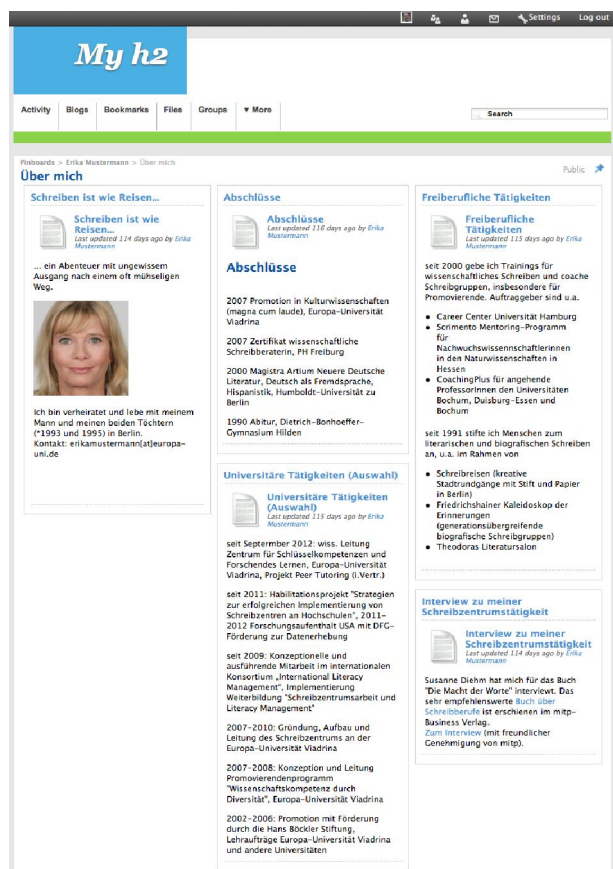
Settings Log out

My h2

Activity | Blogs | Bookmarks | Files | Groups | ▼ More

Search

Pinboards > Erika Mustermann > Über mich

Über mich

Public

Schreiben ist wie Reisen...

Schreiben ist wie Reisen...
Last updated 114 days ago by Erika Mustermann

... ein Abenteuer mit ungewissem Ausgang nach einem oft mühseligen Weg.

Ich bin verheiratet und lebe mit meinem Mann und meinen beiden Töchtern (*1993 und 1995) in Berlin.
Kontakt: erikamustermann[at]europa-uni.de

Abschlüsse

Abschlüsse
Last updated 116 days ago by Erika Mustermann

Abschlüsse

2007 Promotion in Kulturwissenschaften (magna cum laude), Europa-Universität Viadrina

2007 Zertifikat wissenschaftliche Schreibberaterin, PH Freiburg

2000 Magistra Artium Neuere Deutsche Literatur, Deutsch als Fremdsprache, Hispanistik, Humboldt-Universität zu Berlin

1990 Abitur, Dietrich-Bonhoeffer-Gymnasium Hilden

Universitäre Tätigkeiten (Auswahl)

Universitäre Tätigkeiten (Auswahl)
Last updated 115 days ago by Erika Mustermann

seit September 2012: wiss. Leitung Zentrum für Schlüsselkompetenzen und Forschendes Lernen, Europa-Universität Viadrina, Projekt Peer Tutoring (i.Vertr.)

seit 2011: Habilitationsprojekt "Strategien zur erfolgreichen Implementierung von Schreibzentren an Hochschulen", 2011-2012 Forschungsaufenthalt USA mit DFG-Förderung zur Datenerhebung

seit 2009: Konzeptionelle und ausführende Mitarbeit im internationalen Konsortium „International Literacy Management", Implementierung Weiterbildung "Schreibzentrumsarbeit und Literacy Management"

2007-2010: Gründung, Aufbau und Leitung des Schreibzentrums an der Europa-Universität Viadrina

2007-2008: Konzeption und Leitung Promovierendenprogramm "Wissenschaftskompetenz durch Diversität", Europa-Universität Viadrina

2002-2006: Promotion mit Förderung durch die Hans Böckler Stiftung, Lehraufträge Europa-Universität Viadrina und andere Universitäten

Freiberufliche Tätigkeiten

Freiberufliche Tätigkeiten
Last updated 115 days ago by Erika Mustermann

seit 2000 gebe ich Trainings für wissenschaftliches Schreiben und coache Schreibgruppen, insbesondere für Promovierende. Auftraggeber sind u.a.

• Career Center Universität Hamburg
• Scrimento Mentoring-Programm für Nachwuchswissenschaftlerinnen in den Naturwissenschaften in Hessen
• CoachingPlus für angehende Professorinnen der Universitäten Bochum, Duisburg-Essen und Bochum

seit 1991 stifte ich Menschen zum literarischen und biografischen Schreiben an, u.a. im Rahmen von

• Schreibreisen (kreative Stadtrundgänge mit Stift und Papier in Berlin)
• Friedrichshainer Kaleidoskop der Erinnerungen (generationsübergreifende biografische Schreibgruppen)
• Theodoras Literatursalon

Interview zu meiner Schreibzentrumstätigkeit

Interview zu meiner Schreibzentrumstätigkeit
Last updated 114 days ago by Erika Mustermann

Susanne Diehm hat mich für das Buch "Die Macht der Worte" interviewt. Das sehr empfehlenswerte Buch über Schreibberufe ist erschienen im mitp-Business Verlag.
Zum Interview (mit freundlicher Genehmigung von mitp).